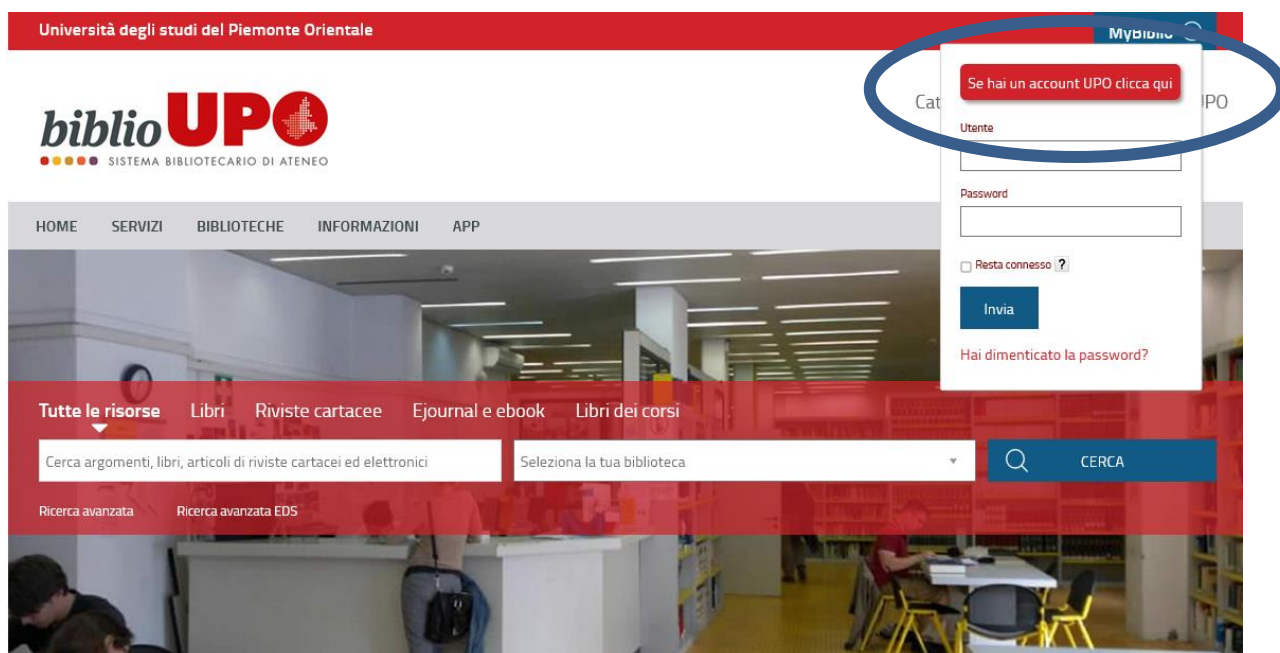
Università degli studi del Piemonte Orientale

MyBiblio

biblioUPO
SISTEMA BIBLIOTECARIO DI ATENEO

Cat

UPO

Se hai un account UPO clicca qui

Utente

Password

Resta connesso ?

Invia

Hai dimenticato la password?

HOME SERVIZI BIBLIOTECHE INFORMAZIONI APP

Tutte le risorse Libri Riviste cartacee Ejournal e ebook Libri dei corsi

Cerca argomenti, libri, articoli di riviste cartacee ed elettronici

Seleziona la tua biblioteca

CERCA

Ricerca avanzata Ricerca avanzata EDS